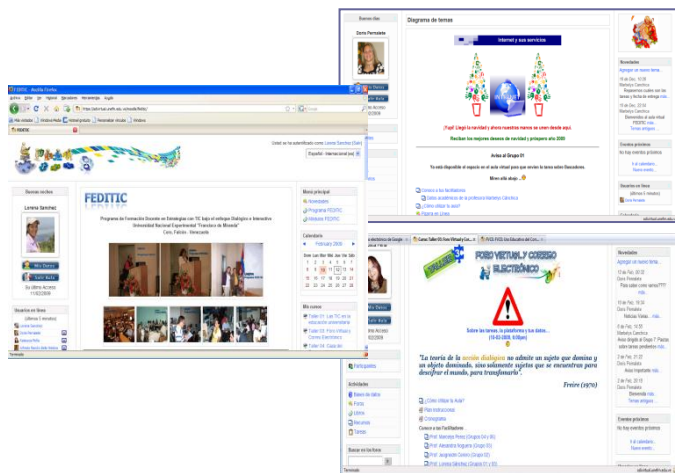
FEDITIC - Mozilla Firefox

Archivo Editar Ver Historial Marcadores Herramientas Ayuda

FEDITIC

Usted se ha autentificado como Lorena Sanchez (Salir)

Español - Internacional (es)

Buenos días

Lorena Sanchez

Su último Acceso 11/02/2009

Usuarios en línea (últimos 5 minutos)

Lorena Sanchez

FEDITIC

Programa de Formación Docente en Estrategias con TIC bajo el enfoque Dialógico e Interactivo
Universidad Nacional Experimental "Francisco de Miranda"
Coro, Falcón - Venezuela

Menú principal

Novedades

Programa FEDITIC

Calendario

February 2009

| Dom | Lun | Mar | Mié | Jue | Vie | Sáb |
|---|---|---|---|---|---|---|
| 1 | 2 | 3 | 4 | 5 | 6 | 7 |
| 8 | 9 | 10 | 11 | 12 | 13 | 14 |

Mis cursos

Taller 01: Las TIC en la educación universitaria

Taller 03: Foro Virtual y Correo Electrónico

Terminado

Buenos días

Doris Pernalete

Diagrama de temas

Internet y sus servicios

¡Yupi! Llegó la navidad y ahora nuestras manos se unen desde aquí.

Reciban los mejores deseos de navidad y próspero año 2009

Aviso al Grupo 01

Ya está disponible el espacio en el aula virtual para que envíen la tarea sobre Buscadores.

Miren allá abajo...

Conoce a tus facilitadores

Datos académicos de la profesora Marielisy Cánchica

¿Cómo utilizar la aula?

Pizarra en Línea

Novedades

Agregar un nuevo tema...

Eventos próximos

No hay eventos próximos

Ir al calendario...

Nuevo evento...

Usuarios en línea (últimos 5 minutos)

Doris Pernalete

FORO VIRTUAL Y CORREO ELECTRÓNICO

Sobre las tareas, la plataforma y los datos...

"La teoría de la acción dialógica no admite un sujeto que domina y un objeto dominado, sino solamente sujetos que se encuentran para descifrar el mundo, para transformarlo".

Freire (1970)

Participantes

Actividades

Bases de datos

Foros

Recursos

Tareas

¿Cómo utilizar la Aula?

Plan Instruccional

Cronograma

Conoce a tus Facilitadores

Prof. Lorena Sánchez (Grupos 01 y 03)

Novedades

Agregar un nuevo tema...

Eventos próximos

No hay eventos próximos

Ir al calendario...

Nuevo evento...

Buscar en los foros

Terminado